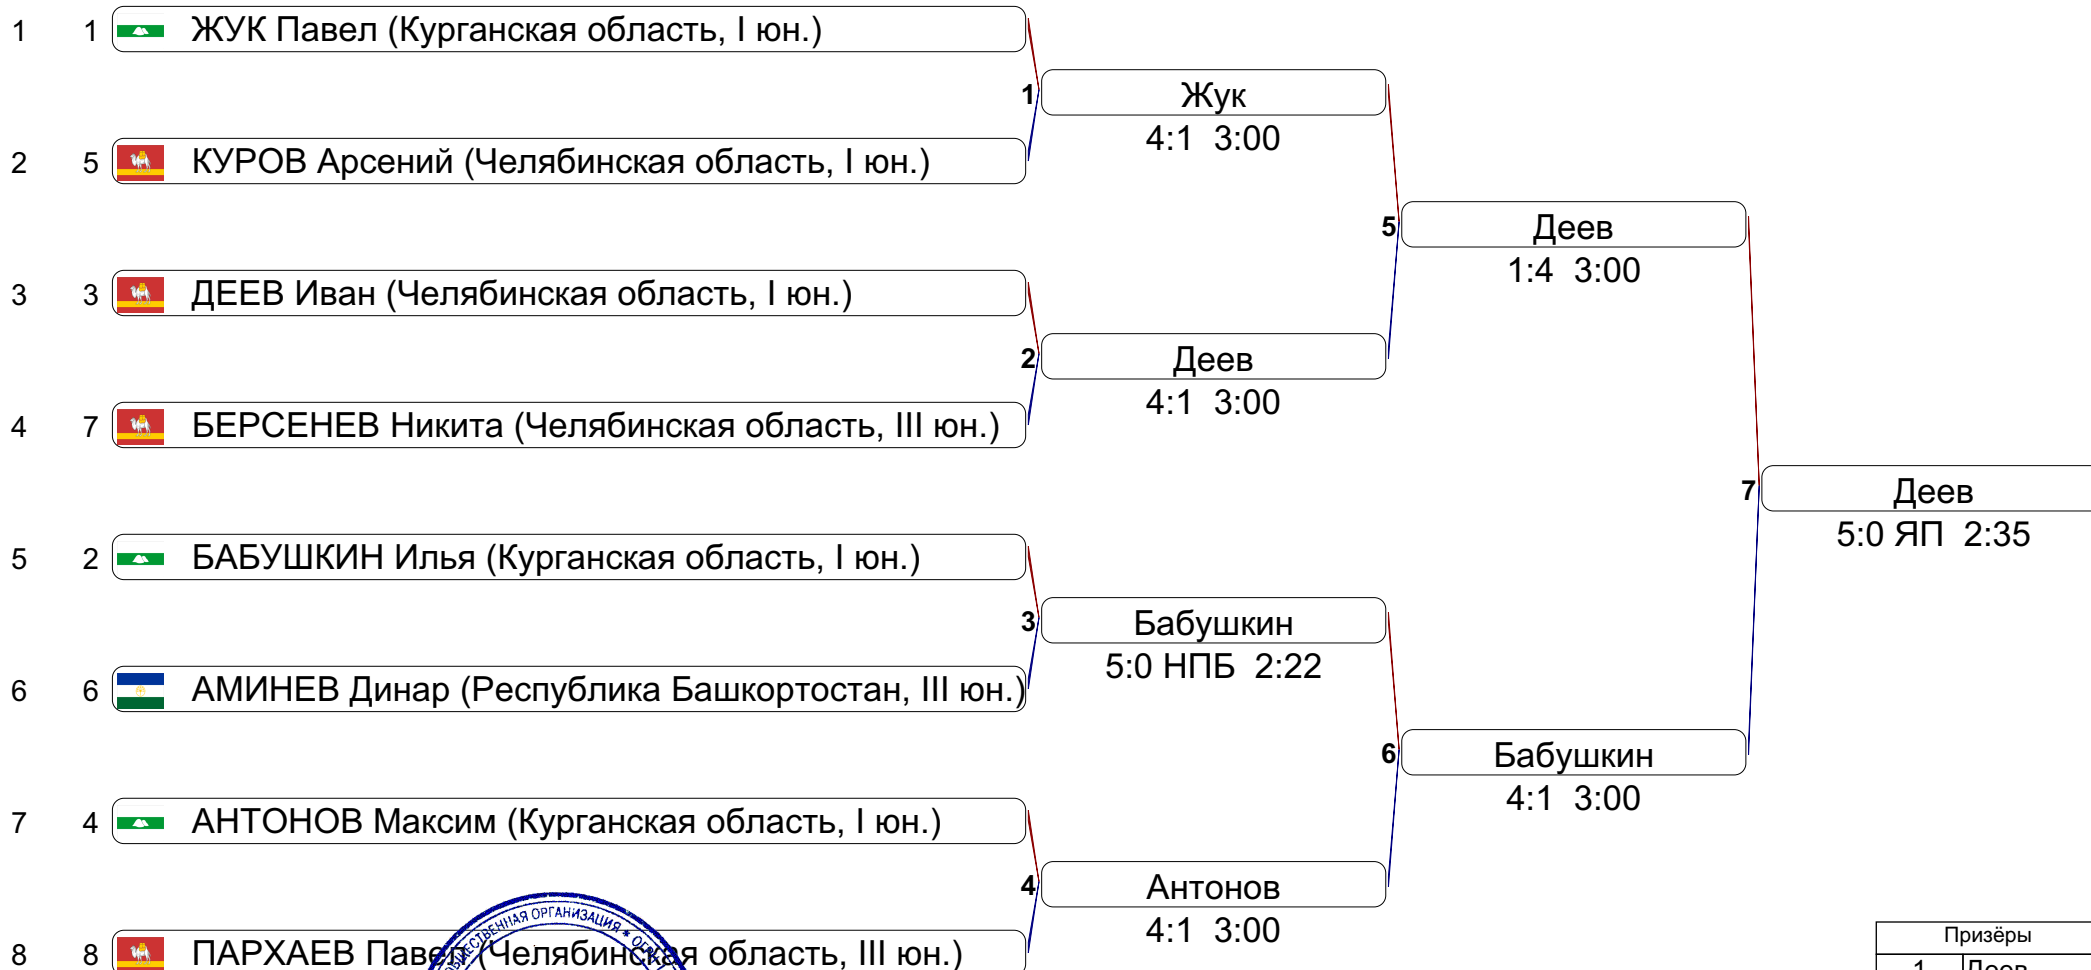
1 1 ЖУК Павел (Курганская область, I юн.)

2 5 КУРОВ Арсений (Челябинская область, I юн.)

3 3 ДЕЕВ Иван (Челябинская область, I юн.)

4 7 БЕРСЕНЕВ Никита (Челябинская область, III юн.)

5 2 БАБУШКИН Илья (Курганская область, I юн.)

6 6 АМИНЕВ Динар (Республика Башкортостан, III юн.)

7 4 АНТОНОВ Максим (Курганская область, I юн.)

8 8 ПАРХАЕВ Павел (Челябинская область, III юн.)

1 Жук 4:1 3:00

2 Деев 4:1 3:00

3 Бабушкин 5:0 НПБ 2:22

4 Антонов 4:1 3:00

5 Деев 1:4 3:00

6 Бабушкин 4:1 3:00

7 Деев 5:0 ЯП 2:35

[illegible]ЕННАЯ ОРГАНИЗАЦИЯ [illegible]

Призёры

1 Деев